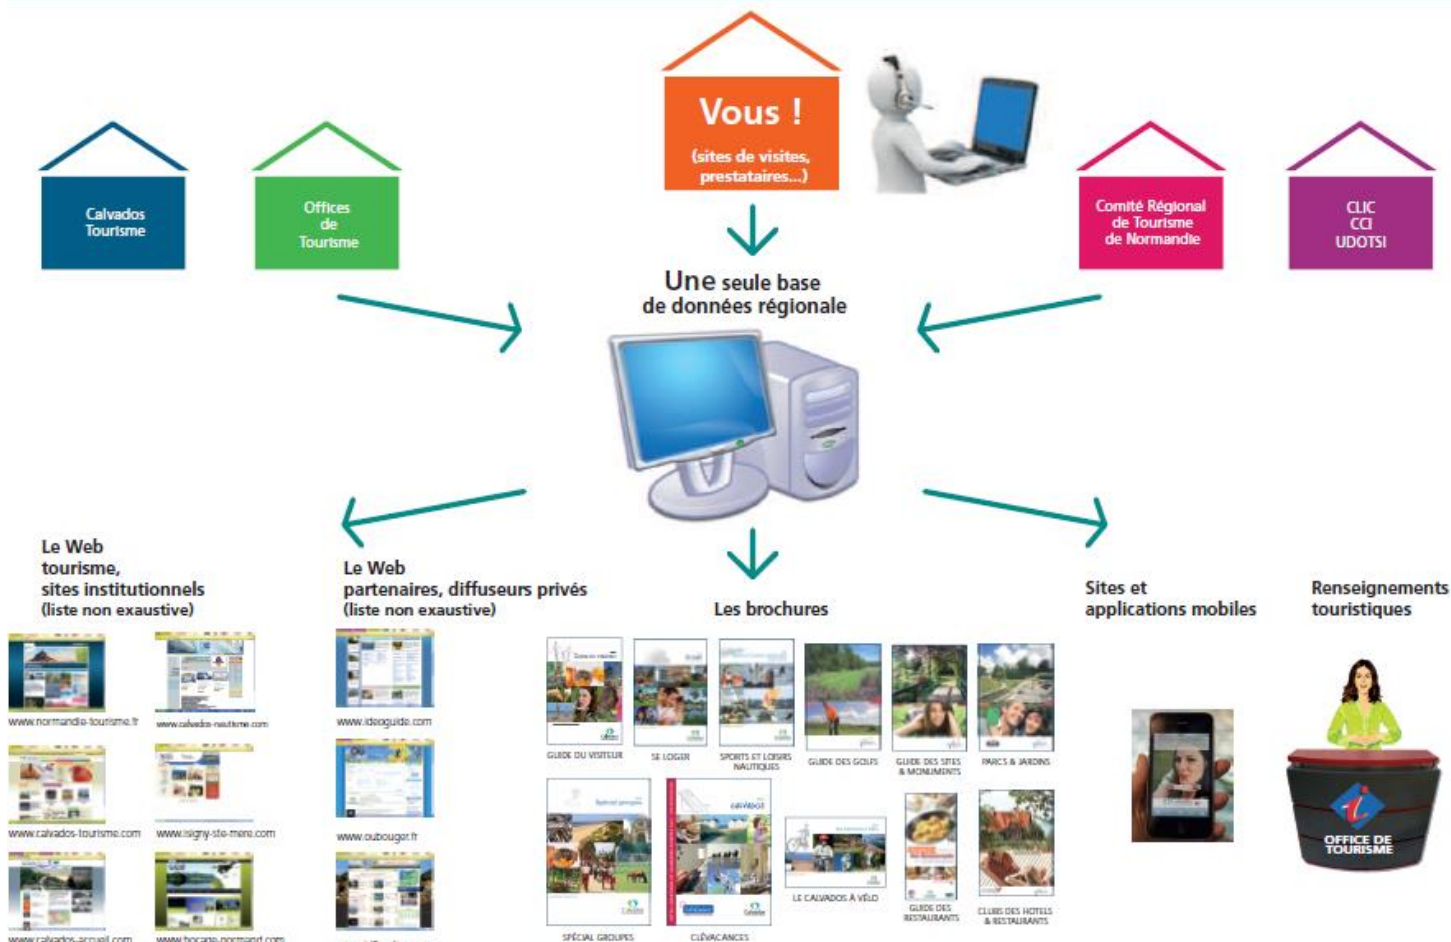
Vous !
(sites de visites, prestataires...)

Calvados Tourisme

Offices de Tourisme

Comité Régional de Tourisme de Normandie

CLIC
CCI
UDOTSI

Une seule base de données régionale

Le Web tourisme, sites institutionnels (liste non exaustive)

www.normandie-tourisme.fr
www.calvados-nautisme.com
www.calvados-tourisme.com
www.isigny-ste-mere.com
www.calvados-accueil.com
www.bocage-normand.com

Le Web partenaires, diffuseurs privés (liste non exaustive)

www.ideoguide.com
www.oubouger.fr
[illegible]

Les brochures

GUIDE DU VISITEUR
SE LOGER
SPORTS ET LOISIRS NAUTIQUES
GUIDE DES GOLFS
GUIDE DES SITES & MONUMENTS
PARCS & JARDINS
SPÉCIAL GROUPES
CLÉVACANCES
LE CALVADOS À VÉLO
GUIDE DES RESTAURANTS
CLUBS DES HOTELS & RESTAURANTS

Sites et applications mobiles

Renseignements touristiques

OFFICE DE TOURISME